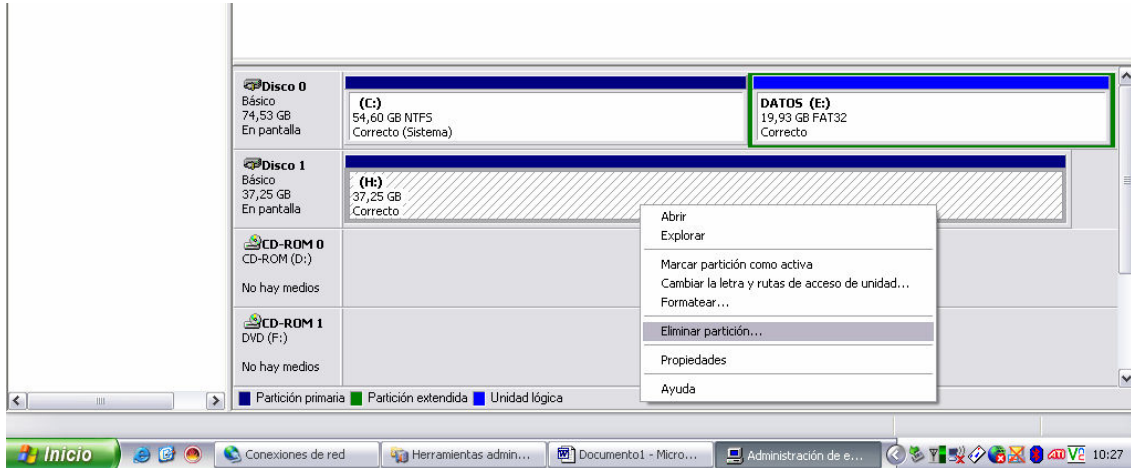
Disco 0
Básico
74,53 GB
En pantalla

(C:)
54,60 GB NTFS
Correcto (Sistema)

DATOS (E:)
19,93 GB FAT32
Correcto

Disco 1
Básico
37,25 GB
En pantalla

(H:)
37,25 GB
Correcto

Abrir
Explorar
Marcar partición como activa
Cambiar la letra y rutas de acceso de unidad...
Formatear...
Eliminar partición...
Propiedades
Ayuda

CD-ROM 0
CD-ROM (D:)
No hay medios

CD-ROM 1
DVD (F:)
No hay medios

Partición primaria Partición extendida Unidad lógica

Inicio
Conexiones de red
Herramientas admin...
Documento1 - Micro...
Administración de e...
10:27